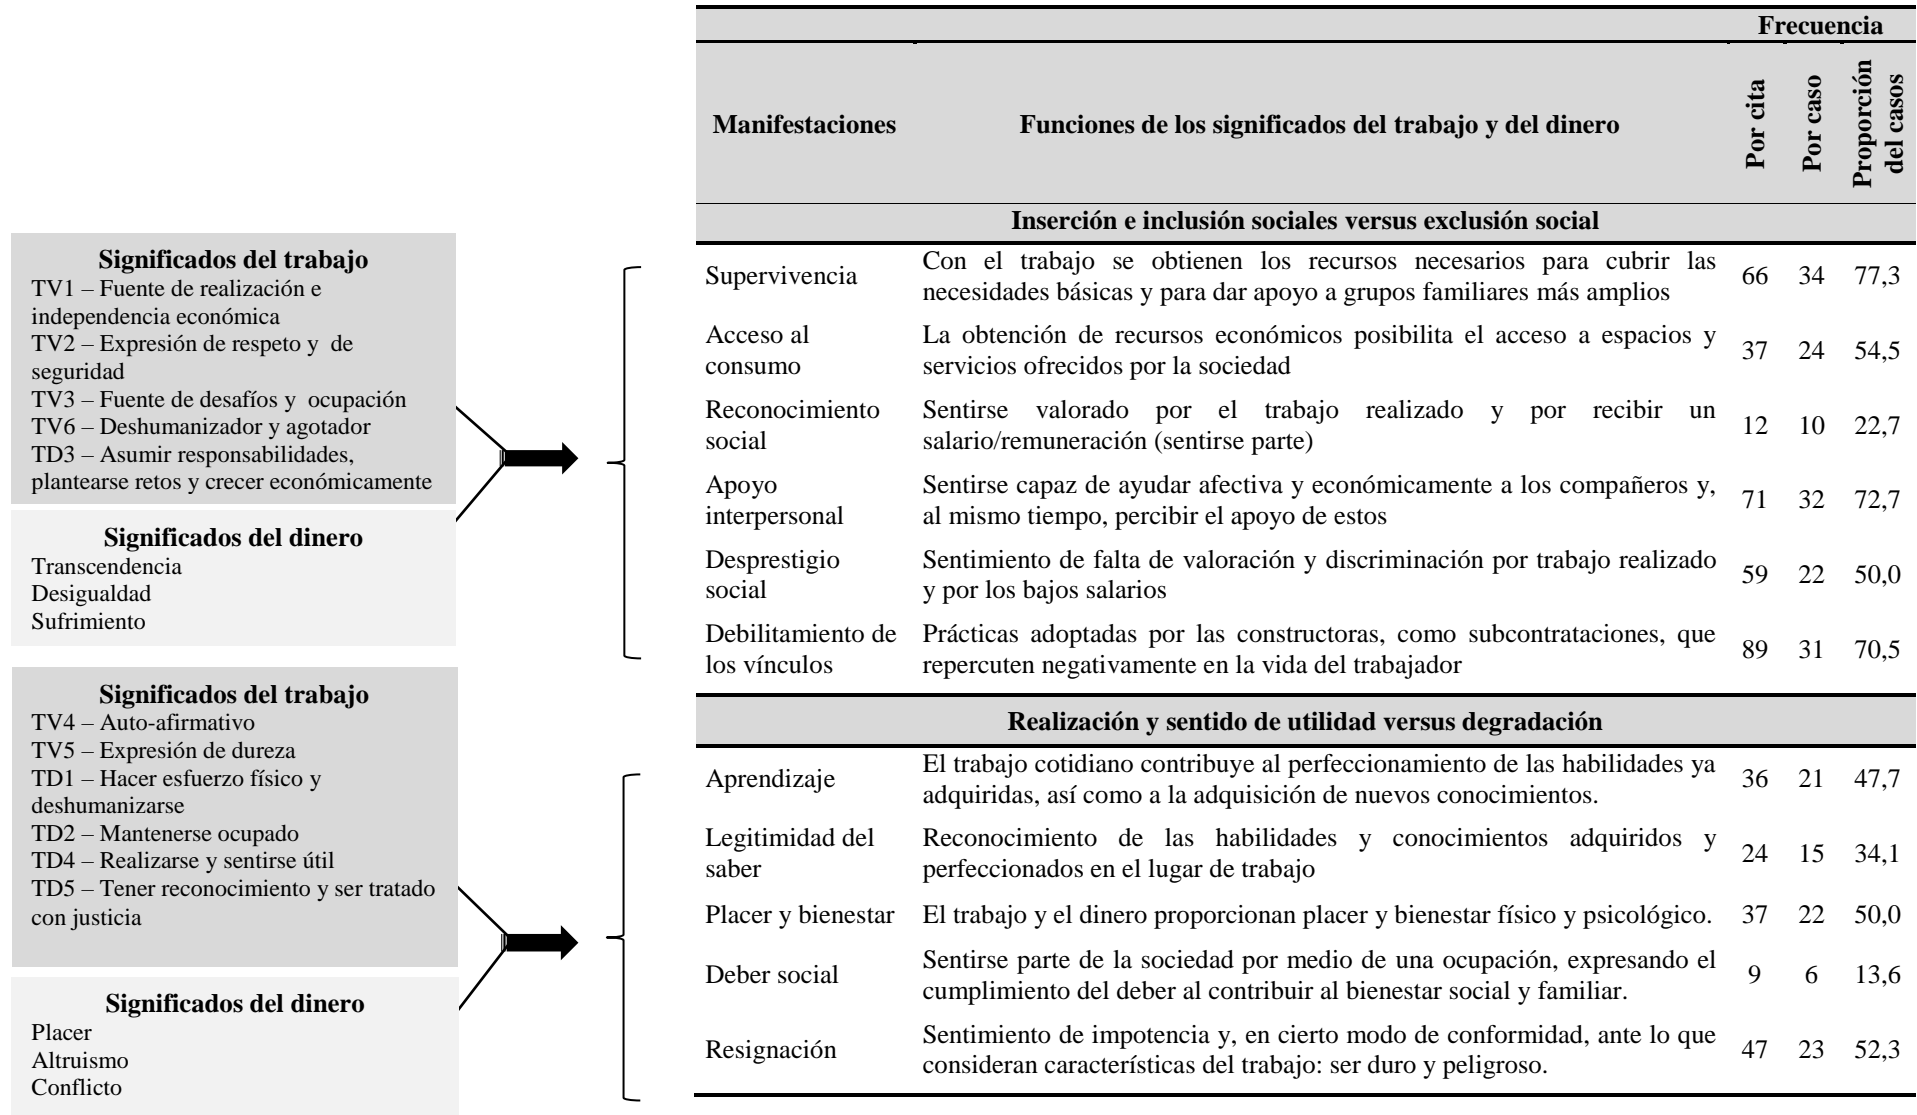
**Significados del trabajo**
TV1 – Fuente de realización e independencia económica
TV2 – Expresión de respeto y de seguridad
TV3 – Fuente de desafíos y ocupación
TV6 – Deshumanizador y agotador
TD3 – Asumir responsabilidades, plantearse retos y crecer económicamente

**Significados del dinero**
Transcendencia
Desigualdad
Sufrimiento

**Significados del trabajo**
TV4 – Auto-afirmativo
TV5 – Expresión de dureza
TD1 – Hacer esfuerzo físico y deshumanizarse
TD2 – Mantenerse ocupado
TD4 – Realizarse y sentirse útil
TD5 – Tener reconocimiento y ser tratado con justicia

**Significados del dinero**
Placer
Altruismo
Conflicto

| Manifestaciones | Funciones de los significados del trabajo y del dinero | Frecuencia: Por cita | Frecuencia: Por caso | Frecuencia: Proporción del casos |
|---|---|---|---|---|
| **Inserción e inclusión sociales versus exclusión social** | | | | |
| Supervivencia | Con el trabajo se obtienen los recursos necesarios para cubrir las necesidades básicas y para dar apoyo a grupos familiares más amplios | 66 | 34 | 77,3 |
| Acceso al consumo | La obtención de recursos económicos posibilita el acceso a espacios y servicios ofrecidos por la sociedad | 37 | 24 | 54,5 |
| Reconocimiento social | Sentirse valorado por el trabajo realizado y por recibir un salario/remuneración (sentirse parte) | 12 | 10 | 22,7 |
| Apoyo interpersonal | Sentirse capaz de ayudar afectiva y económicamente a los compañeros y, al mismo tiempo, percibir el apoyo de estos | 71 | 32 | 72,7 |
| Desprestigio social | Sentimiento de falta de valoración y discriminación por trabajo realizado y por los bajos salarios | 59 | 22 | 50,0 |
| Debilitamiento de los vínculos | Prácticas adoptadas por las constructoras, como subcontrataciones, que repercuten negativamente en la vida del trabajador | 89 | 31 | 70,5 |
| **Realización y sentido de utilidad versus degradación** | | | | |
| Aprendizaje | El trabajo cotidiano contribuye al perfeccionamiento de las habilidades ya adquiridas, así como a la adquisición de nuevos conocimientos. | 36 | 21 | 47,7 |
| Legitimidad del saber | Reconocimiento de las habilidades y conocimientos adquiridos y perfeccionados en el lugar de trabajo | 24 | 15 | 34,1 |
| Placer y bienestar | El trabajo y el dinero proporcionan placer y bienestar físico y psicológico. | 37 | 22 | 50,0 |
| Deber social | Sentirse parte de la sociedad por medio de una ocupación, expresando el cumplimiento del deber al contribuir al bienestar social y familiar. | 9 | 6 | 13,6 |
| Resignación | Sentimiento de impotencia y, en cierto modo de conformidad, ante lo que consideran características del trabajo: ser duro y peligroso. | 47 | 23 | 52,3 |